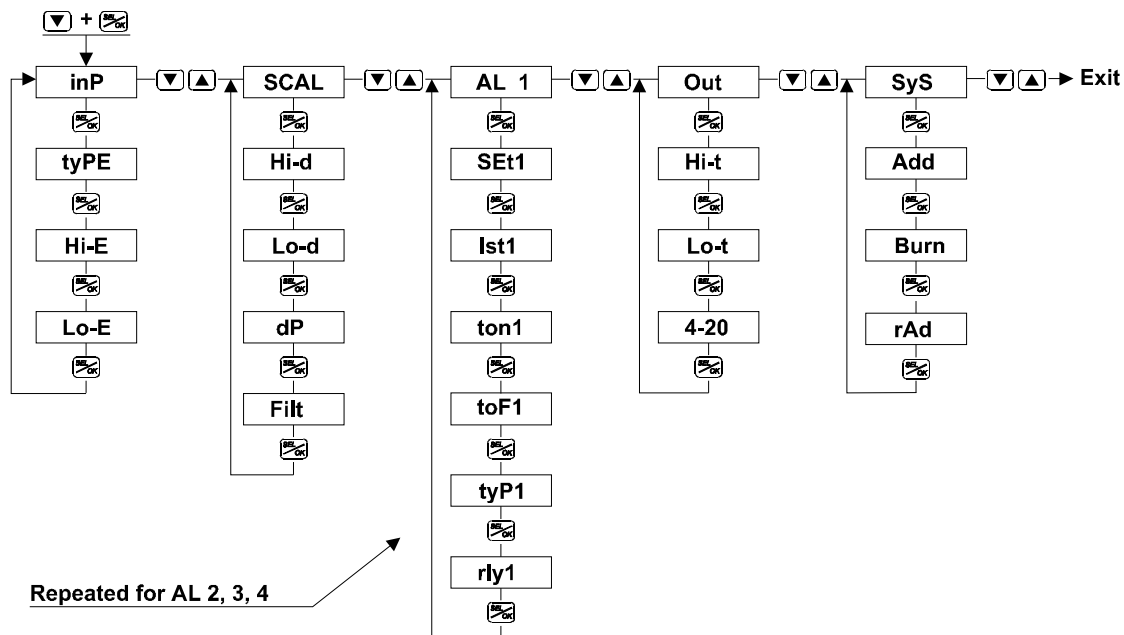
▼ + SEL/OK

inP
SEL/OK
tyPE
SEL/OK
Hi-E
SEL/OK
Lo-E
SEL/OK

▼ ▲

SCAL
SEL/OK
Hi-d
SEL/OK
Lo-d
SEL/OK
dP
SEL/OK
Filt
SEL/OK

▼ ▲

AL 1
SEL/OK
SEt1
SEL/OK
Ist1
SEL/OK
ton1
SEL/OK
toF1
SEL/OK
tyP1
SEL/OK
rly1
SEL/OK

▼ ▲

Out
SEL/OK
Hi-t
SEL/OK
Lo-t
SEL/OK
4-20
SEL/OK

▼ ▲

SyS
SEL/OK
Add
SEL/OK
Burn
SEL/OK
rAd
SEL/OK

▼ ▲ Exit

Repeated for AL 2, 3, 4